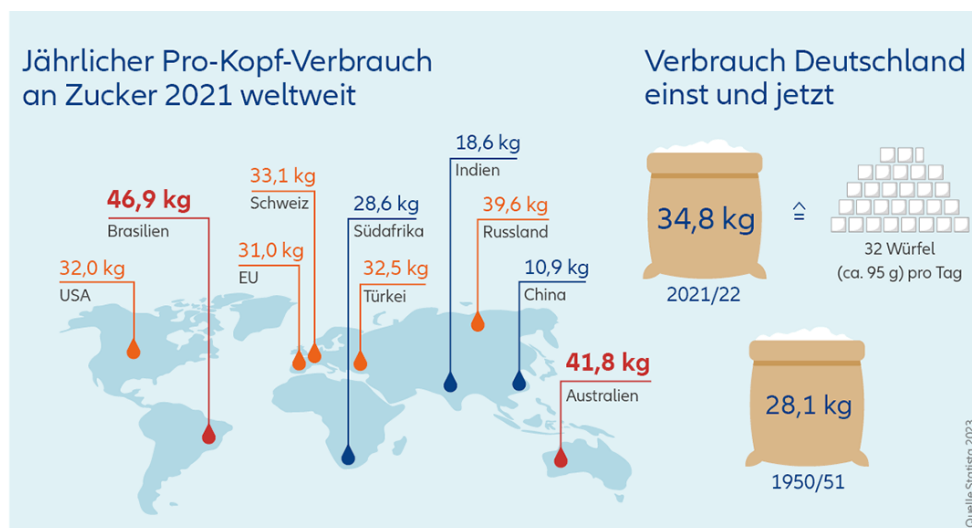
Jährlicher Pro-Kopf-Verbrauch an Zucker 2021 weltweit

46,9 kg
Brasilien

32,0 kg
USA

33,1 kg
Schweiz

31,0 kg
EU

28,6 kg
Südafrika

32,5 kg
Türkei

18,6 kg
Indien

39,6 kg
Russland

10,9 kg
China

41,8 kg
Australien

Verbrauch Deutschland einst und jetzt

34,8 kg
2021/22

$\hat{=}$

32 Würfel (ca. 95 g) pro Tag

28,1 kg
1950/51

Quelle Statista 2023